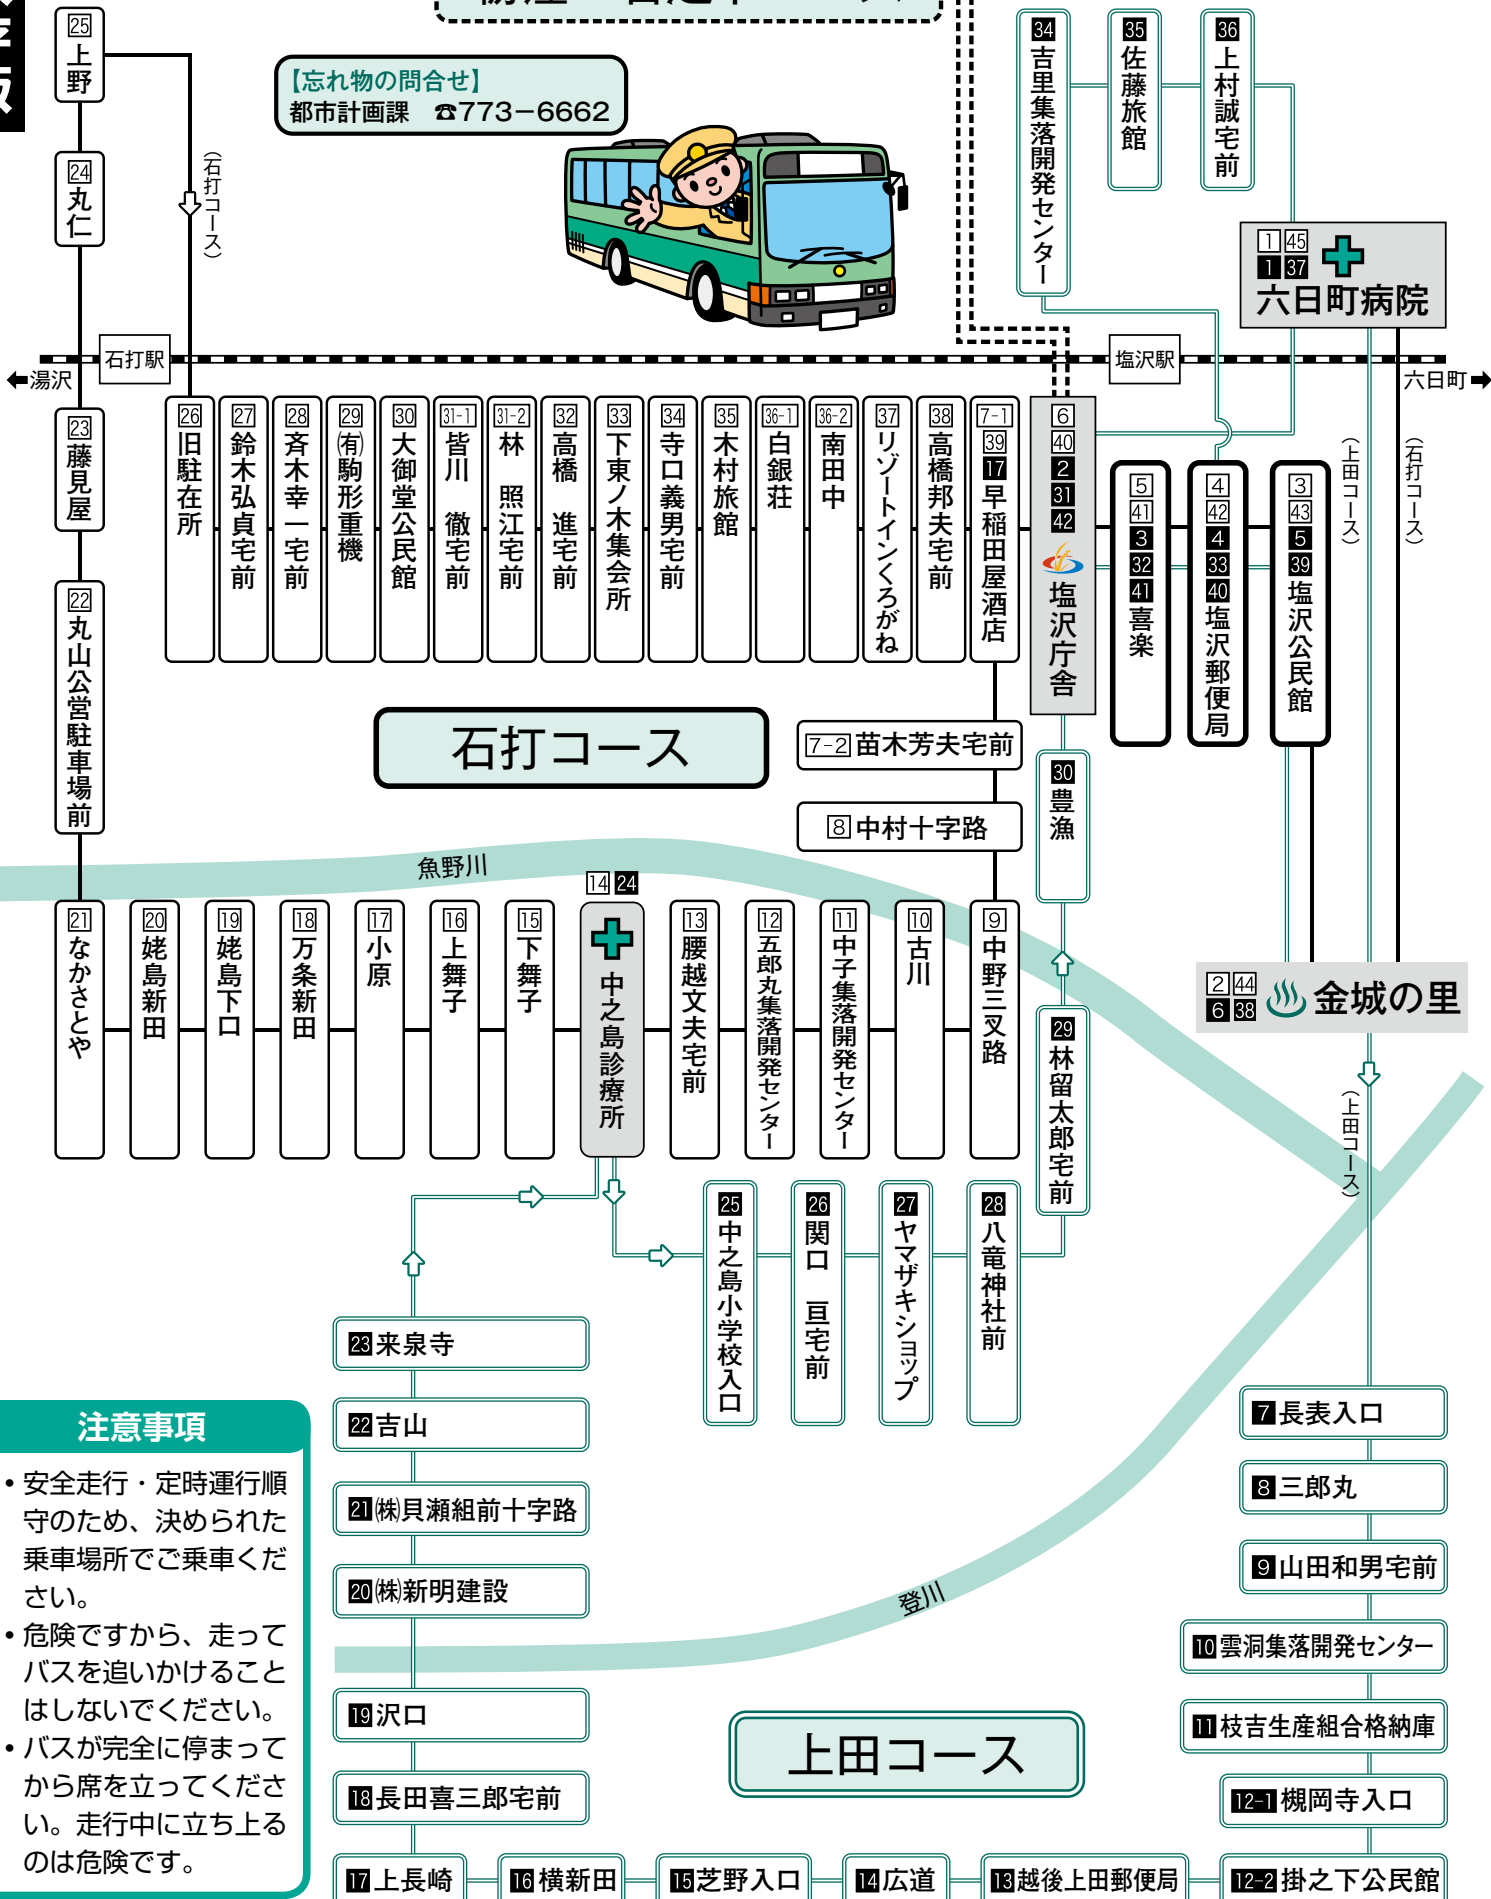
【忘れ物の問合せ】
都市計画課 ☎773−6662

25 上野
24 丸仁
(石打コース)
石打駅
湯沢
塩沢駅
六日町
23 藤見屋
22 丸山公営駐車場前
34 吉里集落開発センター
35 佐藤旅館
36 上村誠宅前
1 45
1 37
六日町病院
26 旧駐在所
27 鈴木弘貞宅前
28 斉木幸一宅前
29 (有)駒形重機
30 大御堂公民館
31-1 皆川 徹宅前
31-2 林 照江宅前
32 高橋 進宅前
33 下東ノ木集会所
34 寺口義男宅前
35 木村旅館
36-1 白銀荘
36-2 南田中
37 リゾートインくろがね
38 高橋邦夫宅前
7-1 39 17 早稲田屋酒店
6 40 2 31 42 塩沢庁舎
5 41 3 32 41 喜楽
4 42 4 33 40 塩沢郵便局
3 43 5 39 塩沢公民館
(上田コース)
(石打コース)
石打コース
7-2 苗木芳夫宅前
8 中村十字路
30 豊漁
魚野川
21 なかさとや
20 姥島新田
19 姥島下口
18 万条新田
17 小原
16 上舞子
15 下舞子
14 24 中之島診療所
13 腰越文夫宅前
12 五郎丸集落開発センター
11 中子集落開発センター
10 古川
9 中野三叉路
29 林留太郎宅前
2 44
6 38 金城の里
(上田コース)
25 中之島小学校入口
26 関口 亘宅前
27 ヤマザキショップ
28 八竜神社前
23 来泉寺
22 吉山
21 (株)貝瀬組前十字路
20 (株)新明建設
19 沢口
18 長田喜三郎宅前
17 上長崎
16 横新田
15 芝野入口
14 広道
13 越後上田郵便局
7 長表入口
8 三郎丸
9 山田和男宅前
10 雲洞集落開発センター
11 枝吉生産組合格納庫
12-1 槻岡寺入口
12-2 掛之下公民館
登川
上田コース

注意事項
・安全走行・定時運行順守のため、決められた乗車場所でご乗車ください。
・危険ですから、走ってバスを追いかけることはしないでください。
・バスが完全に停まってから席を立ってください。走行中に立ち上るのは危険です。